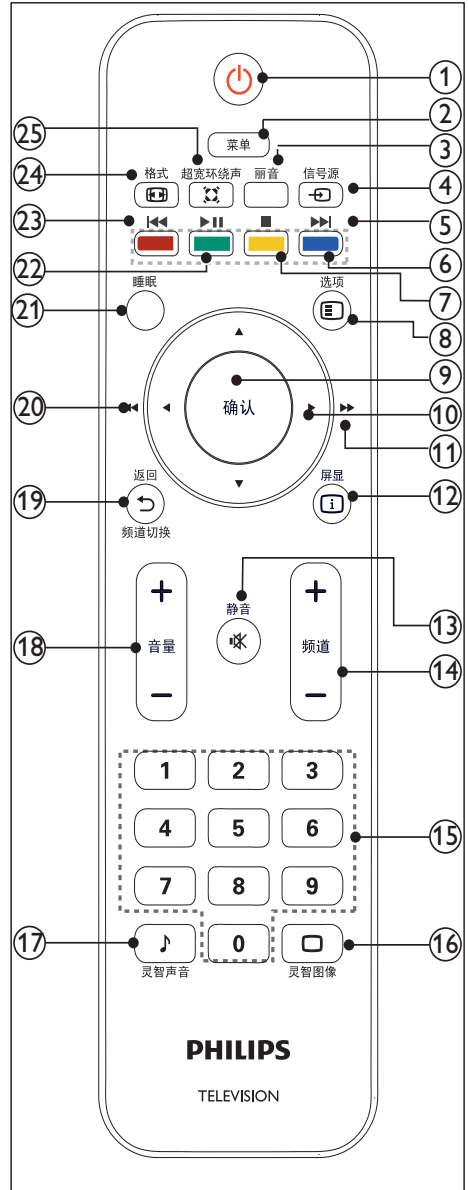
1
2
菜单
3
25
超宽环绕声
丽音
24
格式
信号源
4
23
5
22
6
7
选项
21
睡眠
8
9
确认
20
10
11
返回
屏显
19
频道切换
12
静音
13
18
音量
频道
14
1
2
3
4
5
6
7
8
9
15
0
17
灵智声音
灵智图像
16
PHILIPS
TELEVISION